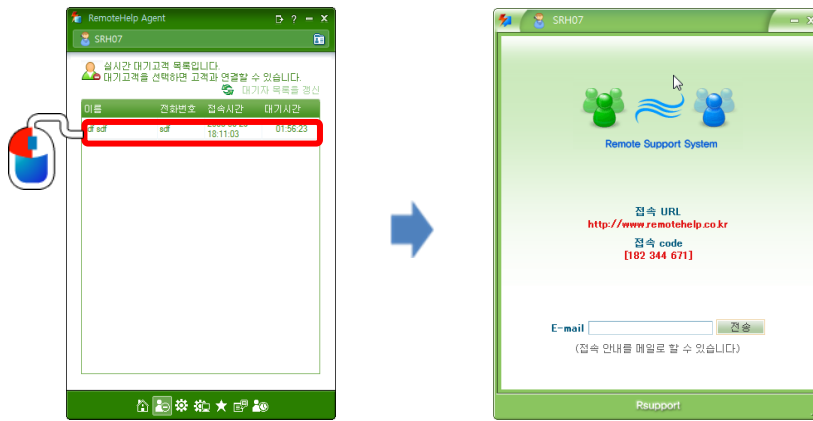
RemoteHelp Agent

SRH07

실시간 대기고객 목록입니다.
대기고객을 선택하면 고객과 연결할 수 있습니다.

대기자 목록을 갱신

| 이름 | 전화번호 | 접속시간 | 대기시간 |
|---|---|---|---|
| df sdf | sdf | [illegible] 18:11:03 | 01:56:23 |

SRH07

Remote Support System

접속 URL
http://www.remotehelp.co.kr

접속 code
[182 344 671]

E-mail 전송

(접속 안내를 메일로 할 수 있습니다)

Rsupport